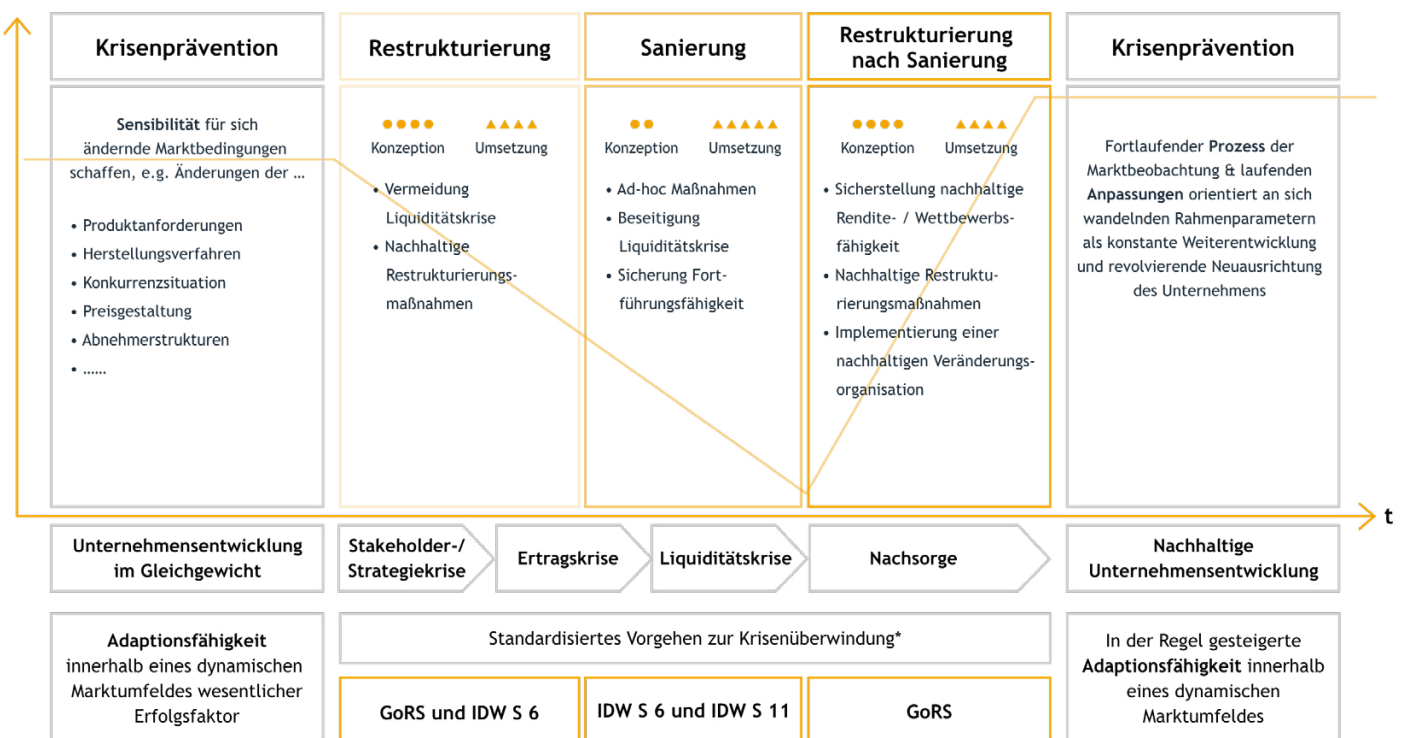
Krisenprävention

Restrukturierung

Sanierung

Restrukturierung nach Sanierung

Krisenprävention

Sensibilität für sich ändernde Marktbedingungen schaffen, e.g. Änderungen der …

• Produktanforderungen
• Herstellungsverfahren
• Konkurrenzsituation
• Preisgestaltung
• Abnehmerstrukturen
• ……

Konzeption Umsetzung

• Vermeidung Liquiditätskrise
• Nachhaltige Restrukturierungsmaßnahmen

Konzeption Umsetzung

• Ad-hoc Maßnahmen
• Beseitigung Liquiditätskrise
• Sicherung Fortführungsfähigkeit

Konzeption Umsetzung

• Sicherstellung nachhaltige Rendite- / Wettbewerbsfähigkeit
• Nachhaltige Restrukturierungsmaßnahmen
• Implementierung einer nachhaltigen Veränderungsorganisation

Fortlaufender Prozess der Marktbeobachtung & laufenden Anpassungen orientiert an sich wandelnden Rahmenparametern als konstante Weiterentwicklung und revolvierende Neuausrichtung des Unternehmens

t

Unternehmensentwicklung im Gleichgewicht

Stakeholder-/ Strategiekrise

Ertragskrise

Liquiditätskrise

Nachsorge

Nachhaltige Unternehmensentwicklung

Adaptionsfähigkeit innerhalb eines dynamischen Marktumfeldes wesentlicher Erfolgsfaktor

Standardisiertes Vorgehen zur Krisenüberwindung*

GoRS und IDW S 6

IDW S 6 und IDW S 11

GoRS

In der Regel gesteigerte Adaptionsfähigkeit innerhalb eines dynamischen Marktumfeldes